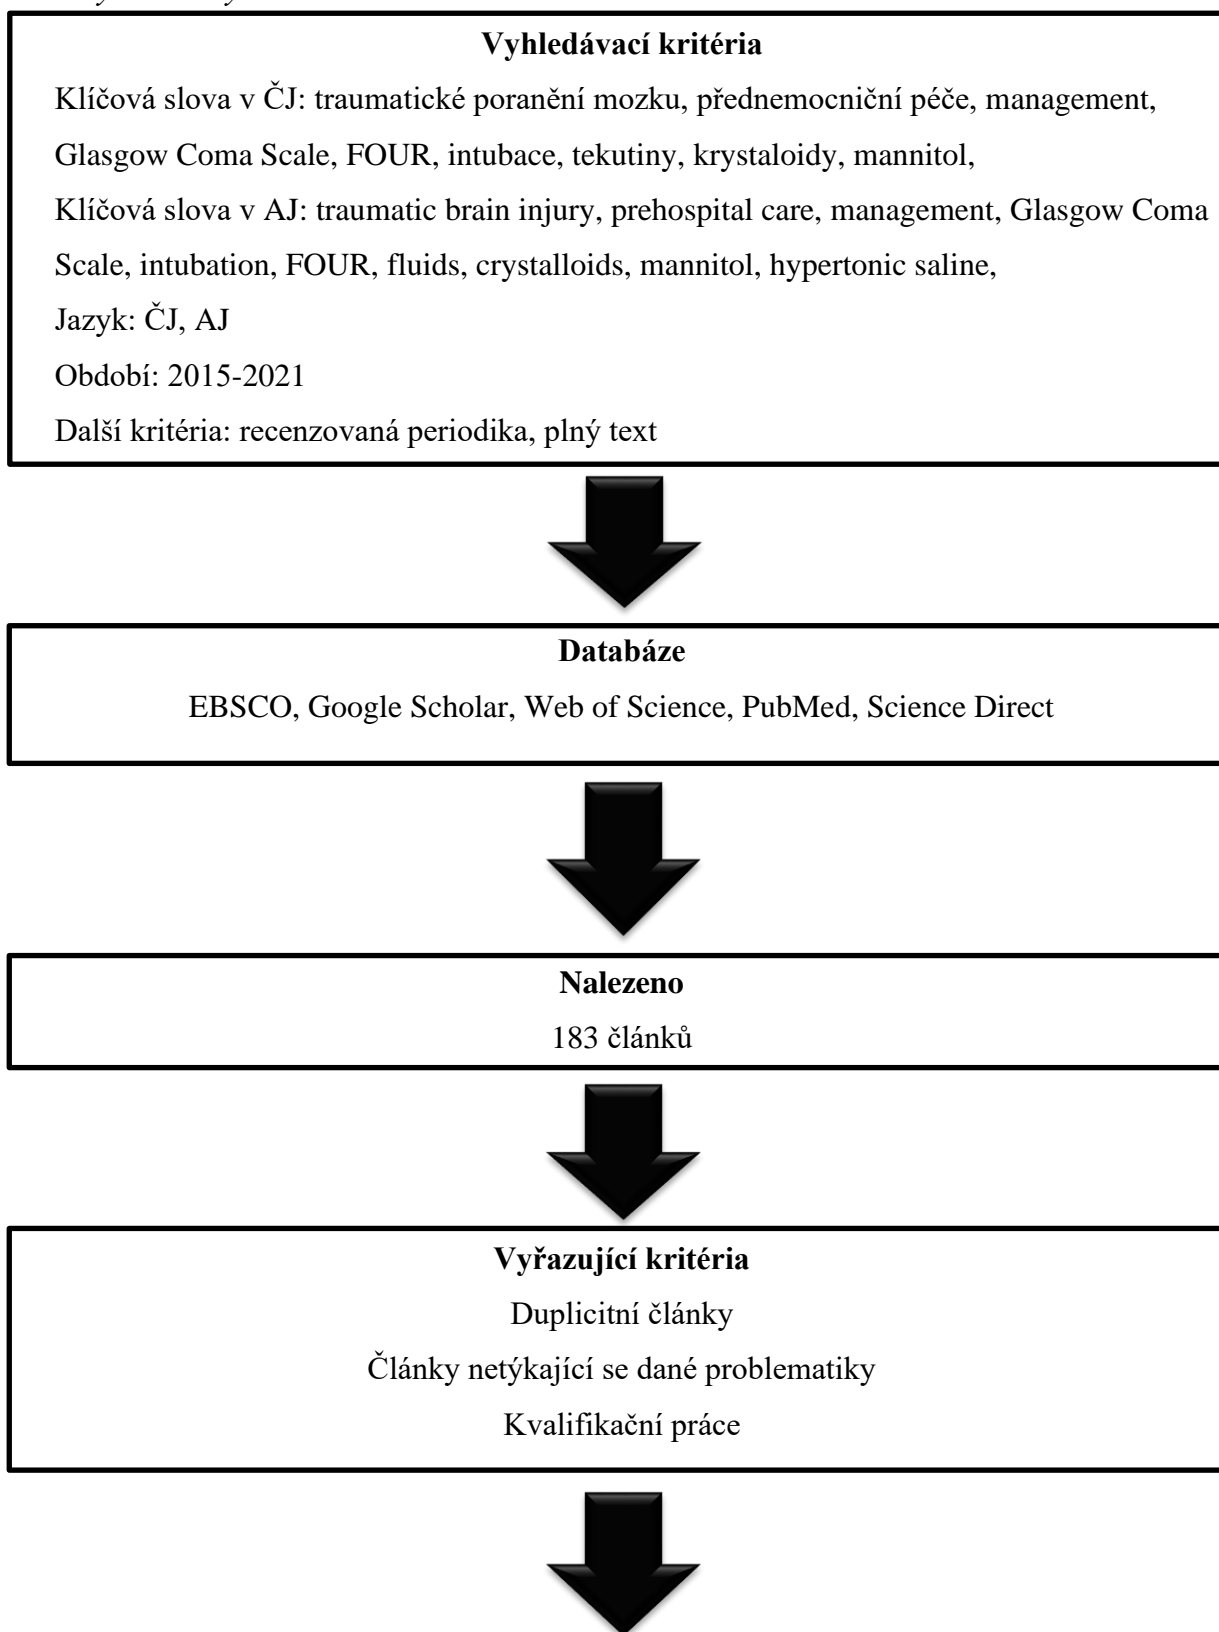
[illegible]

**Vyhledávací kritéria**

Klíčová slova v ČJ: traumatické poranění mozku, přednemocniční péče, management, Glasgow Coma Scale, FOUR, intubace, tekutiny, krystaloidy, mannitol,

Klíčová slova v AJ: traumatic brain injury, prehospital care, management, Glasgow Coma Scale, intubation, FOUR, fluids, crystalloids, mannitol, hypertonic saline,

Jazyk: ČJ, AJ

Období: 2015-2021

Další kritéria: recenzovaná periodika, plný text

**Databáze**

EBSCO, Google Scholar, Web of Science, PubMed, Science Direct

**Nalezeno**

183 článků

**Vyřazující kritéria**

Duplicitní články

Články netýkající se dané problematiky

Kvalifikační práce